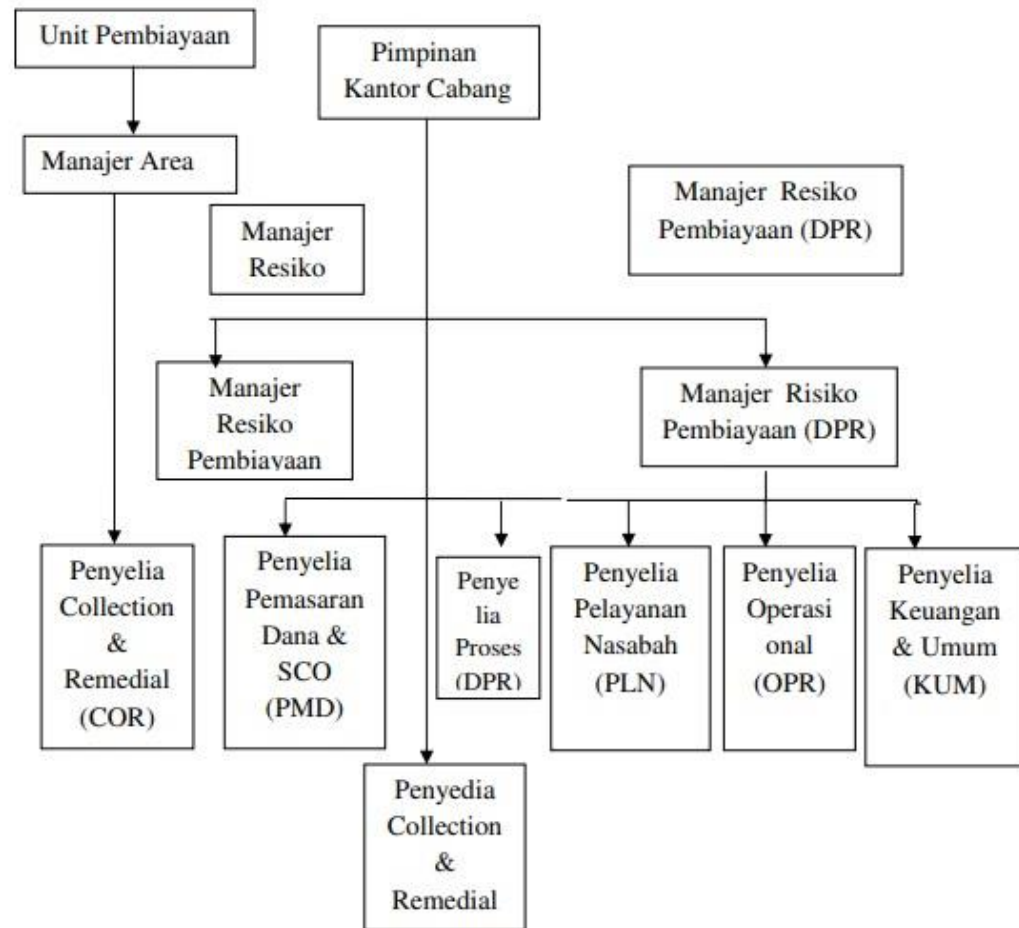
Unit Pembiayaan

Pimpinan Kantor Cabang

Manajer Area

Manajer Resiko Pembiayaan (DPR)

Manajer Resiko

Manajer Resiko Pembiayaan

Manajer Risiko Pembiayaan (DPR)

Penyelia Collection & Remedial (COR)

Penyelia Pemasaran Dana & SCO (PMD)

Penye lia Proses (DPR)

Penyelia Pelayanan Nasabah (PLN)

Penyelia Operasi onal (OPR)

Penyelia Keuangan & Umum (KUM)

Penyedia Collection & Remedial